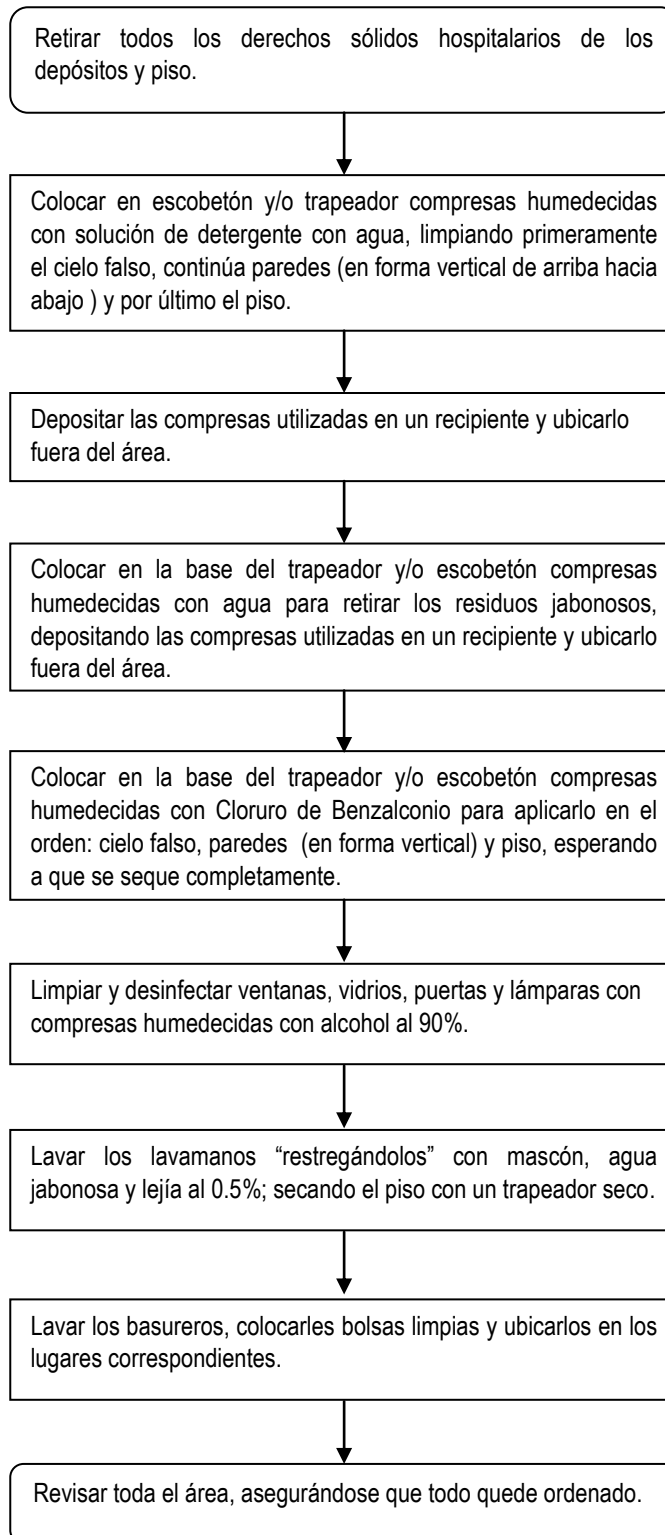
Retirar todos los derechos sólidos hospitalarios de los depósitos y piso.

Colocar en escobetón y/o trapeador compresas humedecidas con solución de detergente con agua, limpiando primeramente el cielo falso, continúa paredes (en forma vertical de arriba hacia abajo ) y por último el piso.

Depositar las compresas utilizadas en un recipiente y ubicarlo fuera del área.

Colocar en la base del trapeador y/o escobetón compresas humedecidas con agua para retirar los residuos jabonosos, depositando las compresas utilizadas en un recipiente y ubicarlo fuera del área.

Colocar en la base del trapeador y/o escobetón compresas humedecidas con Cloruro de Benzalconio para aplicarlo en el orden: cielo falso, paredes (en forma vertical) y piso, esperando a que se seque completamente.

Limpiar y desinfectar ventanas, vidrios, puertas y lámparas con compresas humedecidas con alcohol al 90%.

Lavar los lavamanos “restregándolos” con mascón, agua jabonosa y lejía al 0.5%; secando el piso con un trapeador seco.

Lavar los basureros, colocarles bolsas limpias y ubicarlos en los lugares correspondientes.

Revisar toda el área, asegurándose que todo quede ordenado.